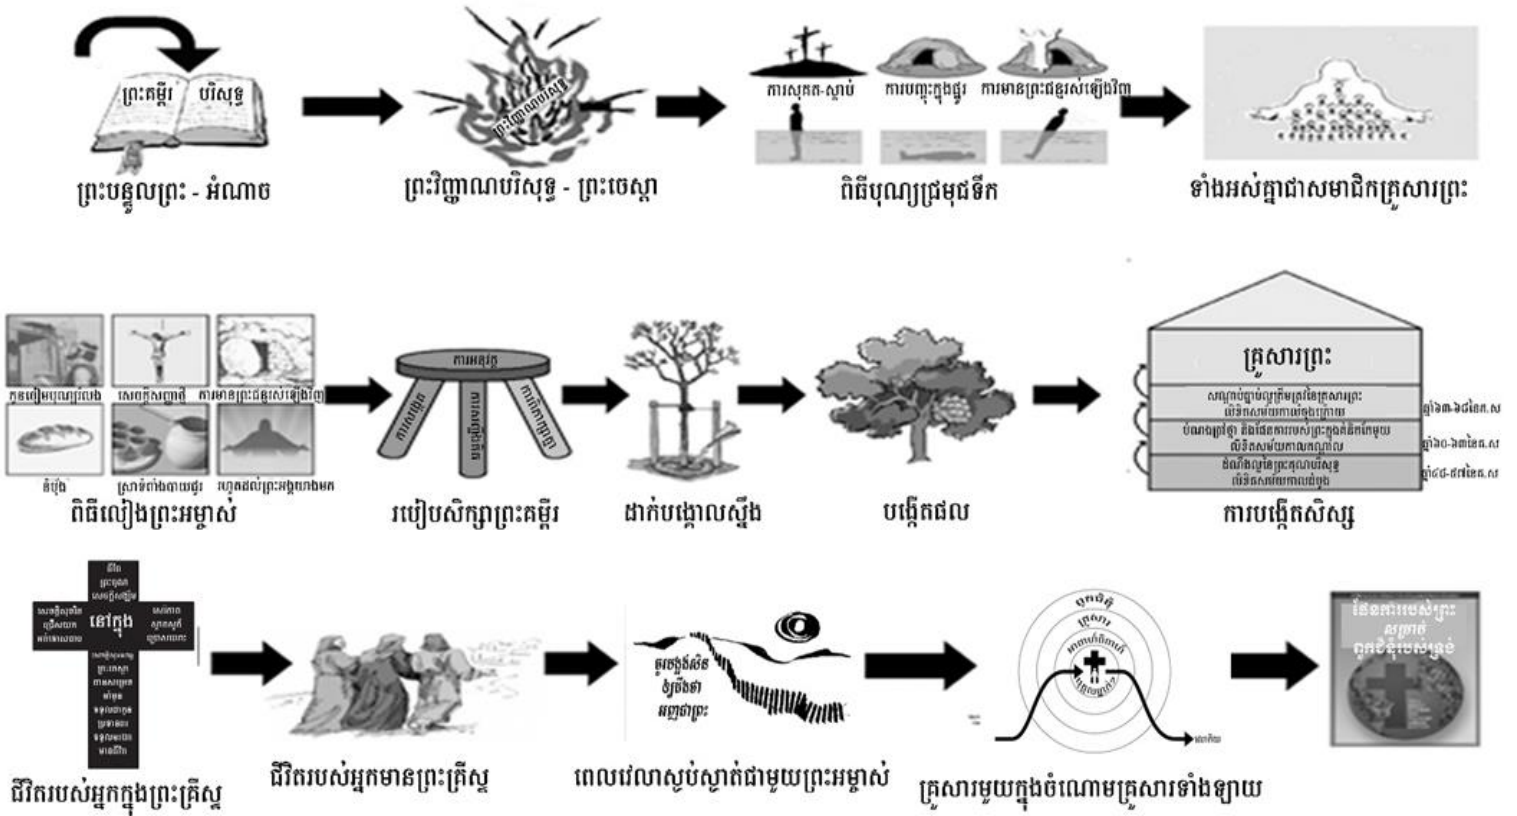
ព្រះគម្ពីរ បរិសុទ្ធ

ព្រះបន្ទូលព្រះ - អំណាច

ព្រះវិញ្ញាណបរិសុទ្ធ

ព្រះវិញ្ញាណបរិសុទ្ធ - ព្រះចេស្តា

ការសុគត-ស្លាប់ ការបញ្ចុះក្នុងផ្នូរ ការមានព្រះជន្មរស់ឡើងវិញ

ពិធីបុណ្យជ្រមុជទឹក

ទាំងអស់គ្នាជាសមាជិកគ្រួសារព្រះ

ពិធីលៀងព្រះអម្ចាស់

ការអធិស្ឋាន

ការគោរព

ការសិក្សា

ការចែកចាយ

របៀបសិក្សាព្រះគម្ពីរ

ដាក់បង្គោលស្នឹង

បង្កើតផល

គ្រួសារព្រះ

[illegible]

ការបង្កើតសិស្ស

ជីវិត

នៅក្នុង

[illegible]

ជីវិតរបស់អ្នកក្នុងព្រះគ្រីស្ទ

ជីវិតរបស់អ្នកមានព្រះគ្រីស្ទ

ពេលវេលាស្ងប់ស្ងាត់ជាមួយព្រះអម្ចាស់

គ្រួសារ

គ្រួសារមួយក្នុងចំណោមគ្រួសារទាំងឡាយ

ផែនការរបស់ព្រះ

គ្រួសារមួយក្នុងចំណោមគ្រួសារទាំងឡាយ